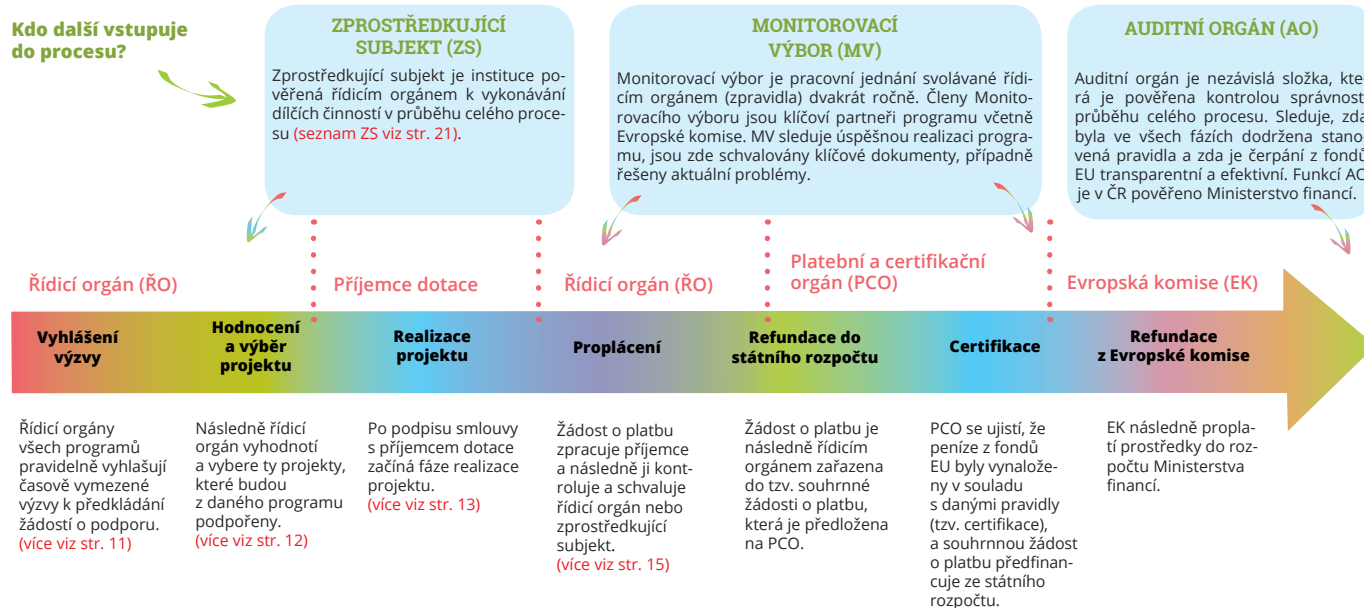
Kdo další vstupuje do procesu?

ZPROSTŘEDKUJÍCÍ SUBJEKT (ZS)

Zprostředkující subjekt je instituce pověřená řídicím orgánem k vykonávání dílčích činností v průběhu celého procesu (seznam ZS viz str. 21).

MONITOROVACÍ VÝBOR (MV)

Monitorovací výbor je pracovní jednání svolávané řídicím orgánem (zpravidla) dvakrát ročně. Členy Monitorovacího výboru jsou klíčoví partneři programu včetně Evropské komise. MV sleduje úspěšnou realizaci programu, jsou zde schvalovány klíčové dokumenty, případně řešeny aktuální problémy.

AUDITNÍ ORGÁN (AO)

Auditní orgán je nezávislá složka, kte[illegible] rá je pověřena kontrolou správnost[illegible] průběhu celého procesu. Sleduje, zda byla ve všech fázích dodržena stano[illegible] vená pravidla a zda je čerpání z fondů EU transparentní a efektivní. Funkcí AO je v ČR pověřeno Ministerstvo financí.

Řídicí orgán (ŘO)

Příjemce dotace

Řídicí orgán (ŘO)

Platební a certifikační orgán (PCO)

Evropská komise (EK)

Vyhlášení výzvy

Hodnocení a výběr projektu

Realizace projektu

Proplácení

Refundace do státního rozpočtu

Certifikace

Refundace z Evropské komise

Řídicí orgány všech programů pravidelně vyhlašují časově vymezené výzvy k předkládání žádostí o podporu. (více viz str. 11)

Následně řídicí orgán vyhodnotí a vybere ty projekty, které budou z daného programu podpořeny. (více viz str. 12)

Po podpisu smlouvy s příjemcem dotace začíná fáze realizace projektu. (více viz str. 13)

Žádost o platbu zpracuje příjemce a následně ji kontroluje a schvaluje řídicí orgán nebo zprostředkující subjekt. (více viz str. 15)

Žádost o platbu je následně řídicím orgánem zařazena do tzv. souhrnné žádosti o platbu, která je předložena na PCO.

PCO se ujistí, že peníze z fondů EU byly vynaloženy v souladu s danými pravidly (tzv. certifikace), a souhrnnou žádost o platbu předfinancuje ze státního rozpočtu.

EK následně proplatí prostředky do rozpočtu Ministerstva financí.